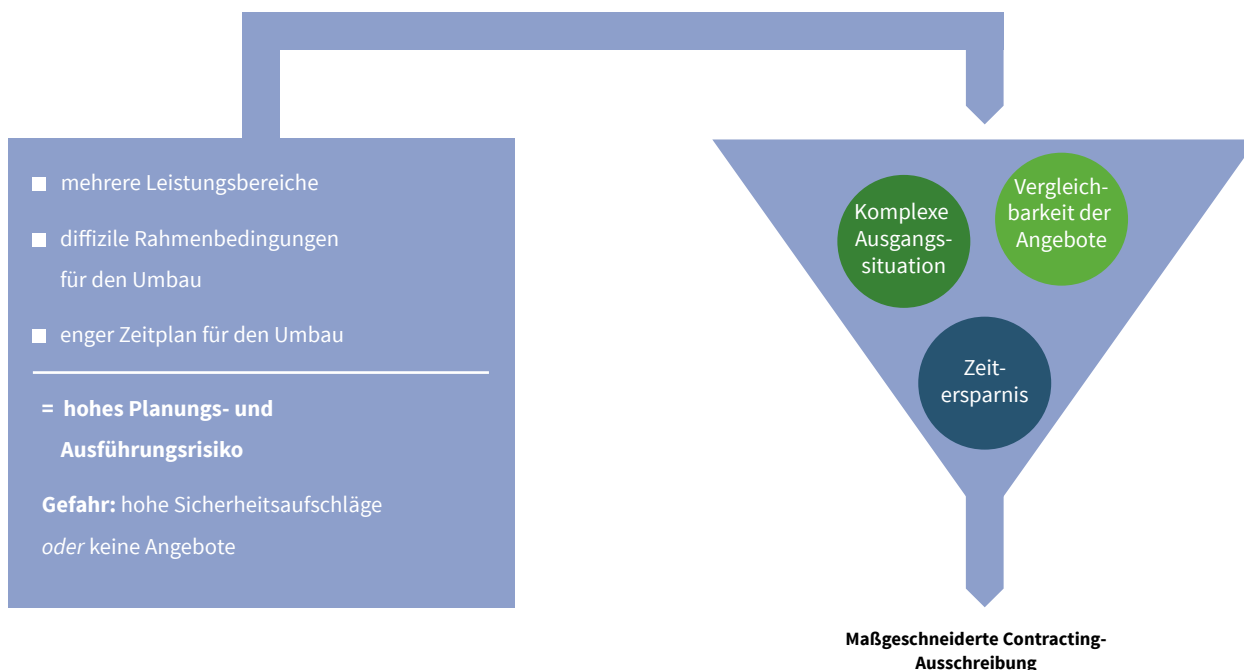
■ mehrere Leistungsbereiche

■ diffizile Rahmenbedingungen für den Umbau

■ enger Zeitplan für den Umbau

= hohes Planungs- und Ausführungsrisiko

Gefahr: hohe Sicherheitsaufschläge *oder* keine Angebote

Komplexe Ausgangssituation

Vergleichbarkeit der Angebote

Zeitersparnis

Maßgeschneiderte Contracting-Ausschreibung